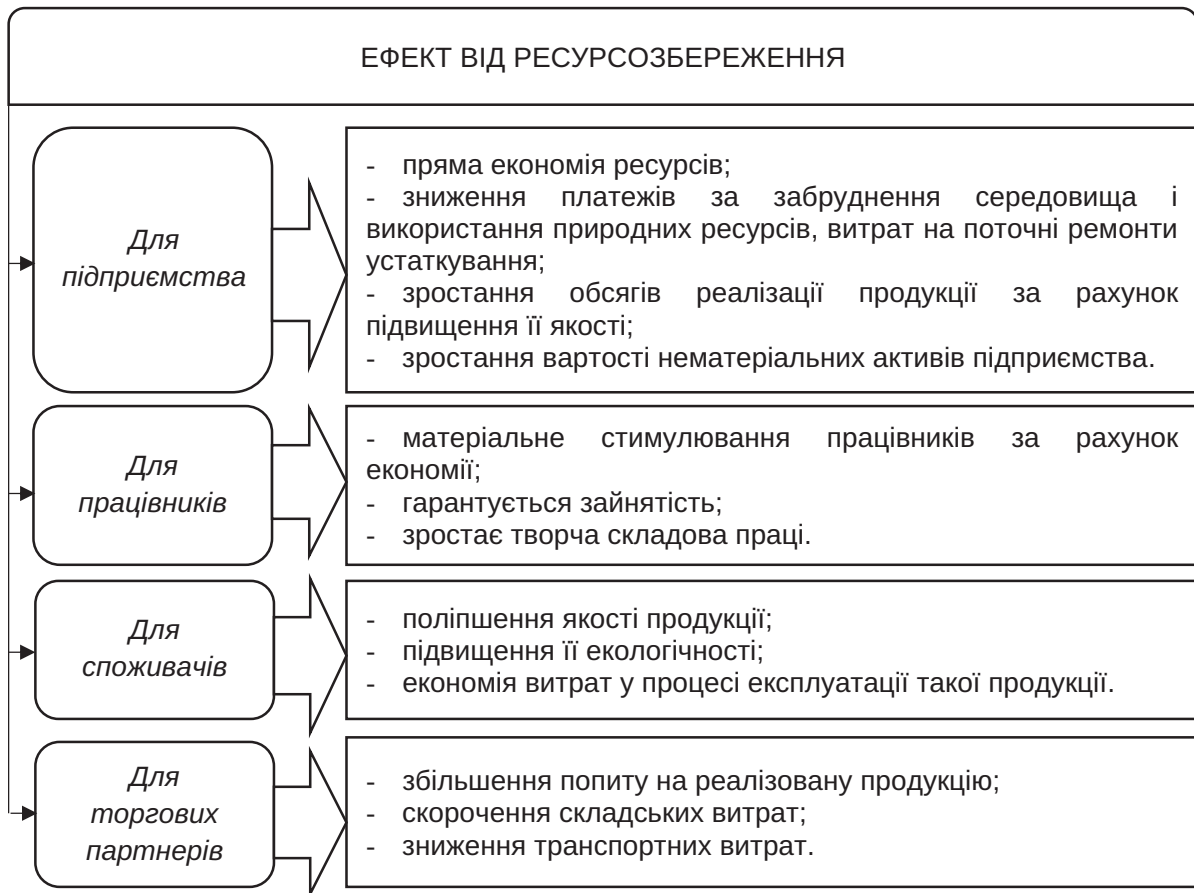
ЕФЕКТ ВІД РЕСУРСОЗБЕРЕЖЕННЯ

Для підприємства

- пряма економія ресурсів;
- зниження платежів за забруднення середовища і використання природних ресурсів, витрат на поточні ремонти устаткування;
- зростання обсягів реалізації продукції за рахунок підвищення її якості;
- зростання вартості нематеріальних активів підприємства.

Для працівників

- матеріальне стимулювання працівників за рахунок економії;
- гарантується зайнятість;
- зростає творча складова праці.

Для споживачів

- поліпшення якості продукції;
- підвищення її екологічності;
- економія витрат у процесі експлуатації такої продукції.

Для торгових партнерів

- збільшення попиту на реалізовану продукцію;
- скорочення складських витрат;
- зниження транспортних витрат.